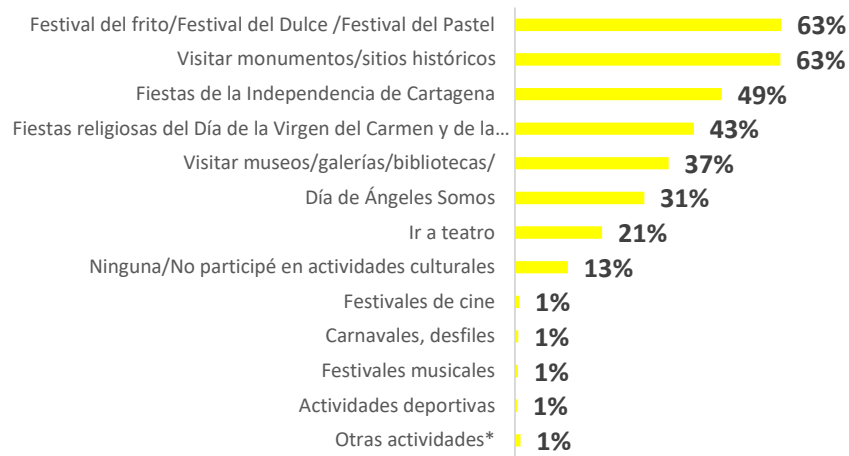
| | |
|---|---|
| Festival del frito/Festival del Dulce /Festival del Pastel | 63% |
| Visitar monumentos/sitios históricos | 63% |
| Fiestas de la Independencia de Cartagena | 49% |
| Fiestas religiosas del Día de la Virgen del Carmen y de la… | 43% |
| Visitar museos/galerías/bibliotecas/ | 37% |
| Día de Ángeles Somos | 31% |
| Ir a teatro | 21% |
| Ninguna/No participé en actividades culturales | 13% |
| Festivales de cine | 1% |
| Carnavales, desfiles | 1% |
| Festivales musicales | 1% |
| Actividades deportivas | 1% |
| Otras actividades* | 1% |